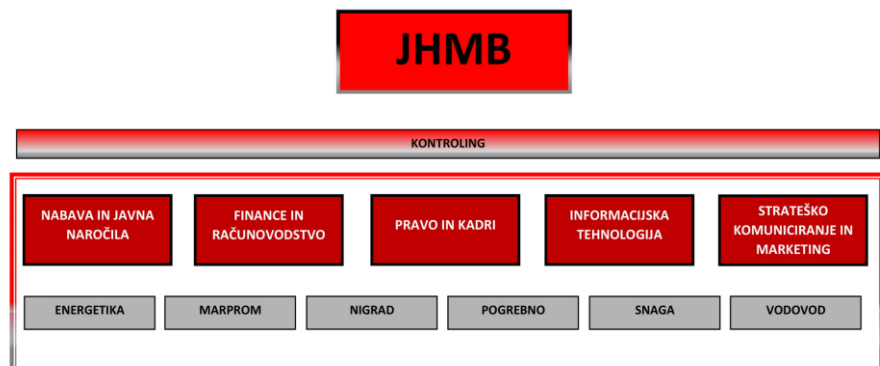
JHMB

KONTROLING

NABAVA IN JAVNA NAROČILA

FINANCE IN RAČUNOVODSTVO

PRAVO IN KADRI

INFORMACIJSKA TEHNOLOGIJA

STRATEŠKO KOMUNICIRANJE IN MARKETING

ENERGETIKA

MARPROM

NIGRAD

POGREBNO

SNAGA

VODOVOD